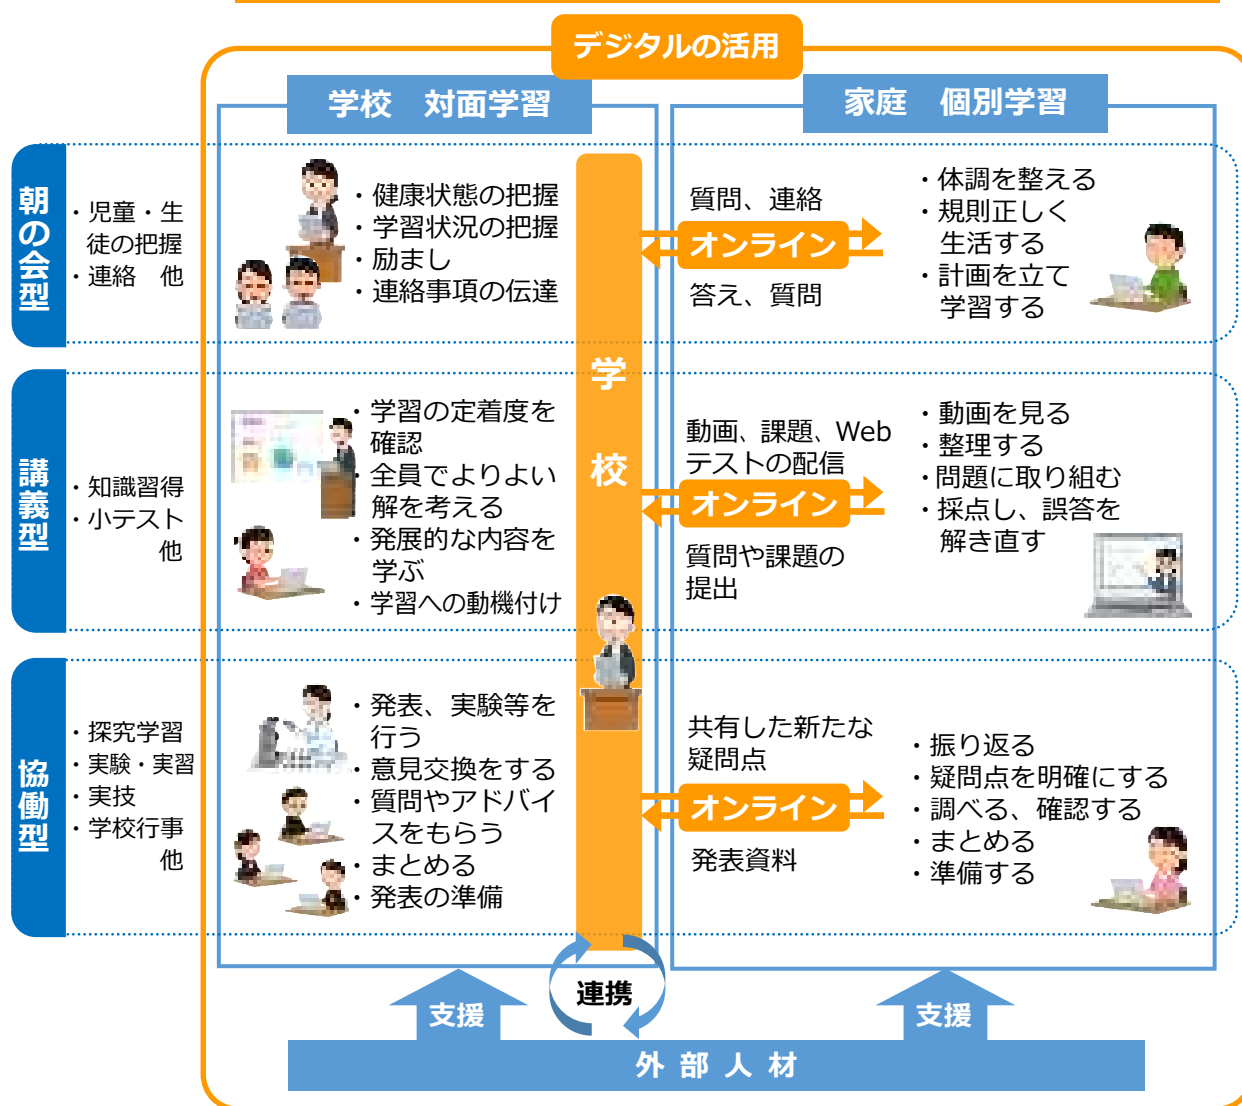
デジタルの活用

学校　対面学習

家庭　個別学習

朝の会型

・児童・生徒の把握
・連絡　他

・健康状態の把握
・学習状況の把握
・励まし
・連絡事項の伝達

質問、連絡

オンライン

答え、質問

・体調を整える
・規則正しく生活する
・計画を立て学習する

講義型

・知識習得
・小テスト　他

・学習の定着度を確認
・全員でよりよい解を考える
・発展的な内容を学ぶ
・学習への動機付け

学校

動画、課題、Webテストの配信

オンライン

質問や課題の提出

・動画を見る
・整理する
・問題に取り組む
・採点し、誤答を解き直す

協働型

・探究学習
・実験・実習
・実技
・学校行事　他

・発表、実験等を行う
・意見交換をする
・質問やアドバイスをもらう
・まとめる
・発表の準備

共有した新たな疑問点

オンライン

発表資料

・振り返る
・疑問点を明確にする
・調べる、確認する
・まとめる
・準備する

支援

連携

支援

外 部 人 材